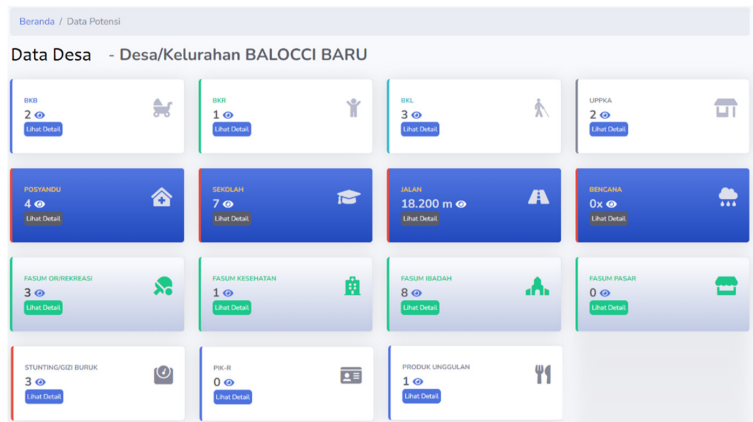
Beranda / Data Potensi

Data Desa - Desa/Kelurahan BALOCCI BARU

BKB
2
Lihat Detail

BKR
1
Lihat Detail

BKL
3
Lihat Detail

UPPKA
2
Lihat Detail

POSYANDU
4
Lihat Detail

SEKOLAH
7
Lihat Detail

JALAN
18.200 m
Lihat Detail

BENCANA
0x
Lihat Detail

FASUM OR/REKREASI
3
Lihat Detail

FASUM KESEHATAN
1
Lihat Detail

FASUM IBADAH
8
Lihat Detail

FASUM PASAR
0
Lihat Detail

STUNTING/GIZI BURUK
3
Lihat Detail

PIK-R
0
Lihat Detail

PRODUK UNGGULAN
1
Lihat Detail